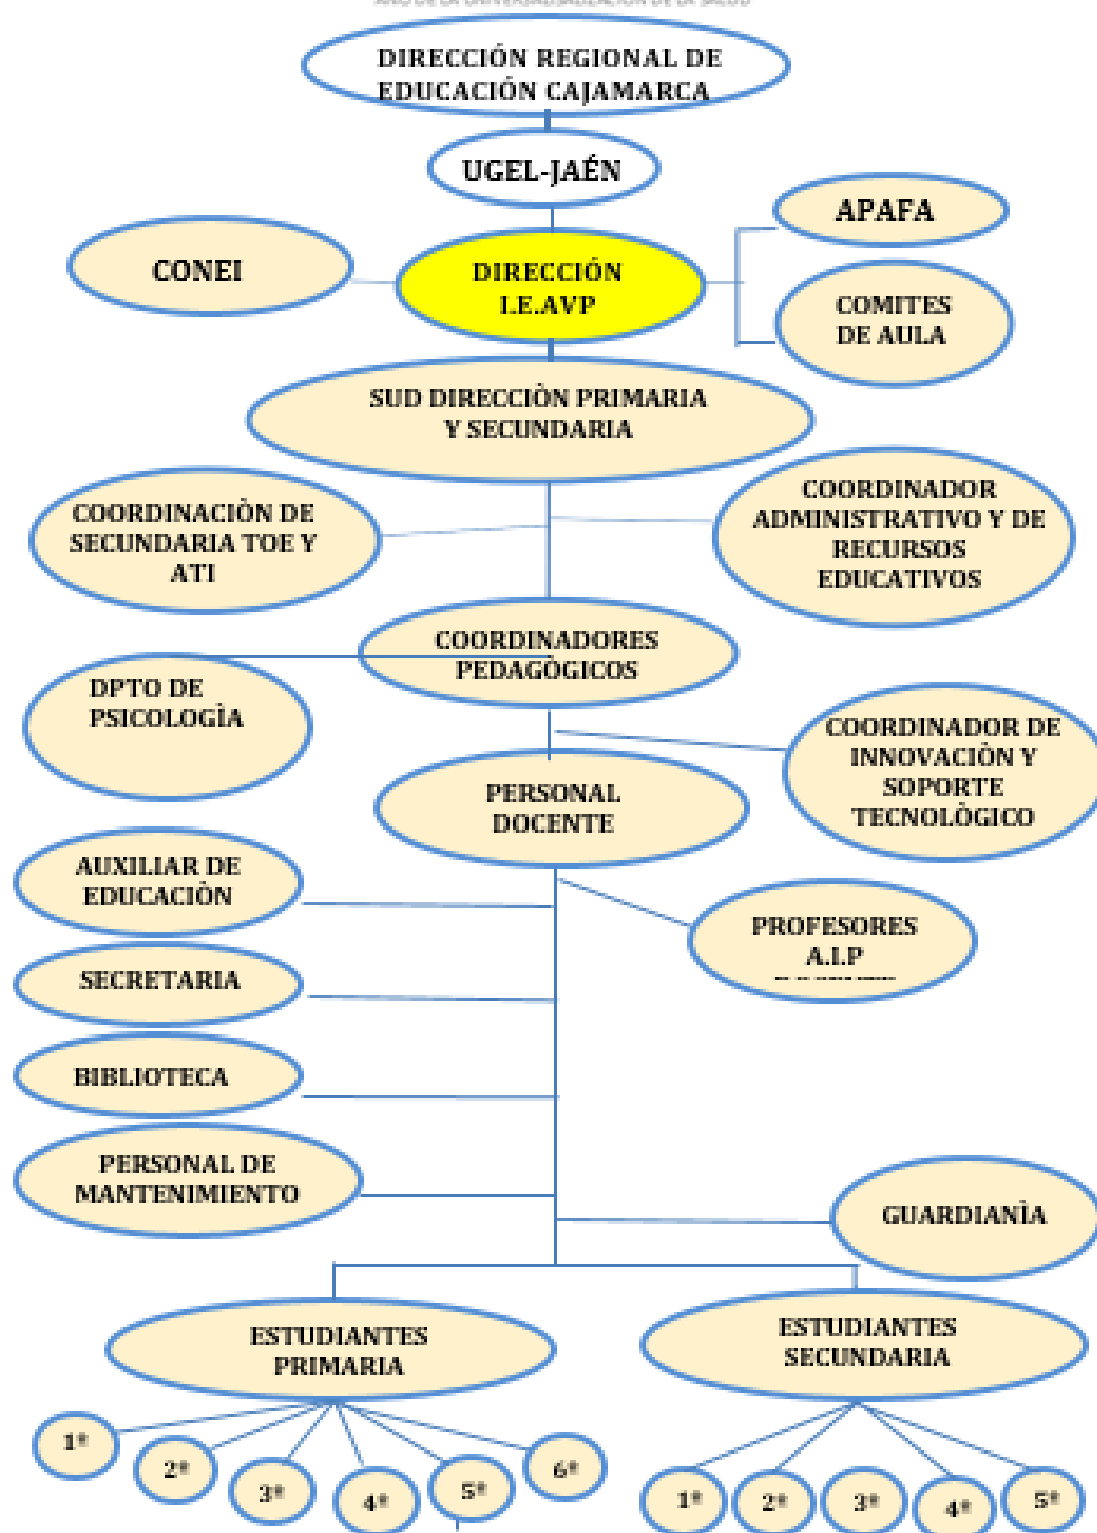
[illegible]

DIRECCIÓN REGIONAL DE EDUCACIÓN CAJAMARCA

UGEL-JAÉN

APAFA

CONEI

DIRECCIÓN I.E.AVP

COMITES DE AULA

SUD DIRECCIÒN PRIMARIA Y SECUNDARIA

COORDINACIÒN DE SECUNDARIA TOE Y ATI

COORDINADOR ADMINISTRATIVO Y DE RECURSOS EDUCATIVOS

COORDINADORES PEDAGÒGICOS

DPTO DE PSICOLOGÌA

COORDINADOR DE INNOVACIÒN Y SOPORTE TECNOLÒGICO

PERSONAL DOCENTE

AUXILIAR DE EDUCACIÒN

PROFESORES A.I.P

SECRETARIA

BIBLIOTECA

PERSONAL DE MANTENIMIENTO

GUARDIANÌA

ESTUDIANTES PRIMARIA

ESTUDIANTES SECUNDARIA

1° 2° 3° 4° 5° 6°

1° 2° 3° 4° 5°